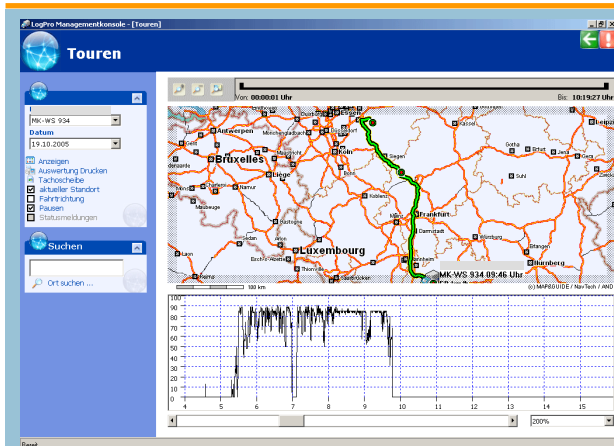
LogPro Managementkonsole - [Touren]

Touren

MK-WS 934
Datum
19.10.2005
Anzeigen
Auswertung Drucken
Tachoscheibe
aktueller Standort
Fahrtrichtung
Pausen
Statusmeldungen

Suchen
Ort suchen ...

Von: 00:00:01 Uhr
Bis: 10:19:27 Uhr

Antwerpen
Bruxelles
Liège
Namur
Köln
Bonn
Siegen
Koblenz
Frankfurt
Darmstadt
Luxembourg
Mannheim
Würzburg
Bamberg
Essen
Suhl
Gotha
Jena
Erlangen
MK-WS 934 09:46 Uhr
100 km
(c) MAPSGUIDE / NavTech / AND

100
90
80
70
60
50
40
30
20
10
0
4
5
6
7
8
9
10
11
12
13
14
15
16
200%

Bereit